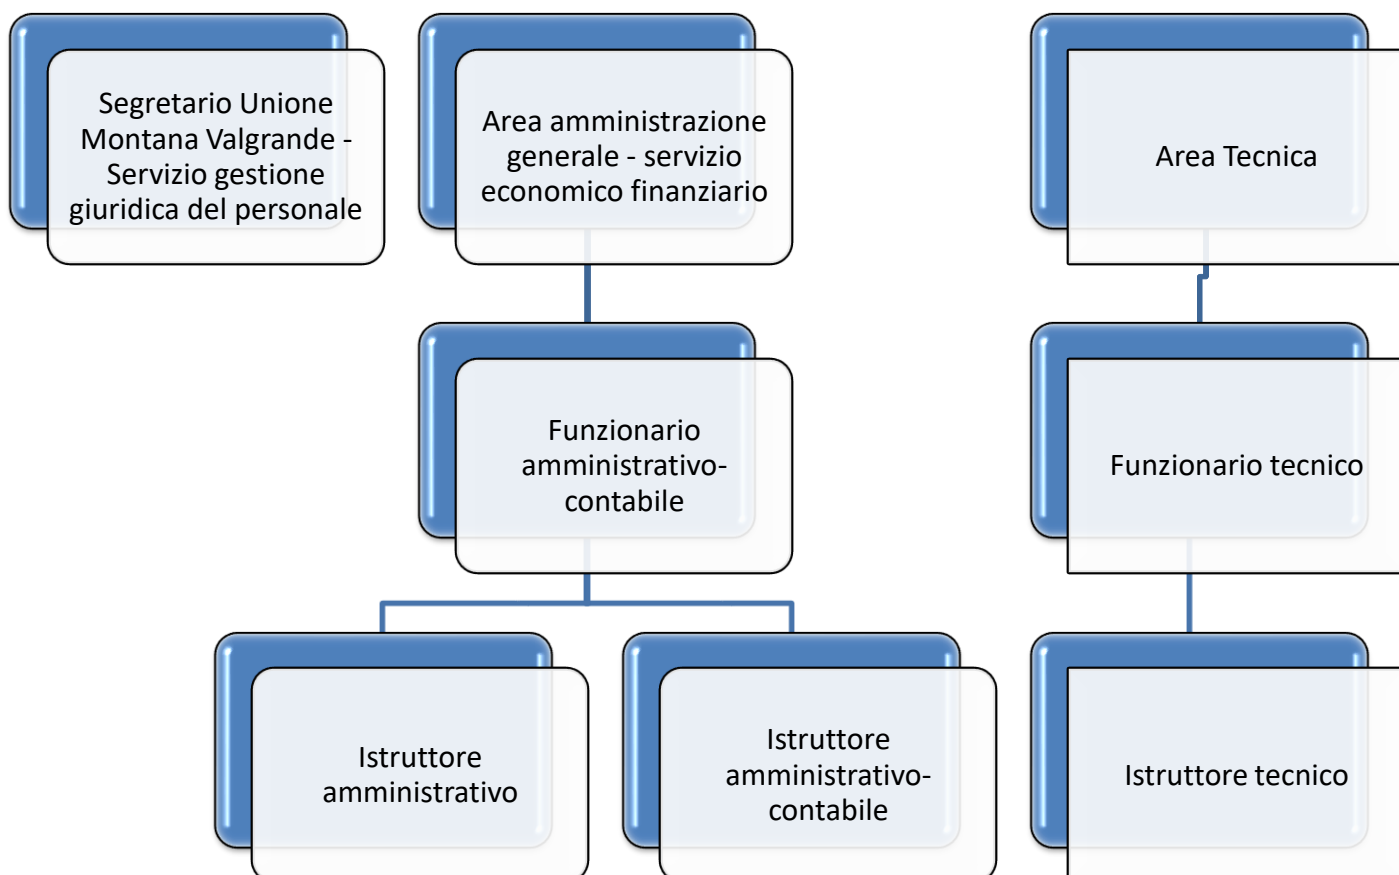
Segretario Unione Montana Valgrande - Servizio gestione giuridica del personale

Area amministrazione generale - servizio economico finanziario

Area Tecnica

Funzionario amministrativo-contabile

Funzionario tecnico

Istruttore amministrativo

Istruttore amministrativo-contabile

Istruttore tecnico